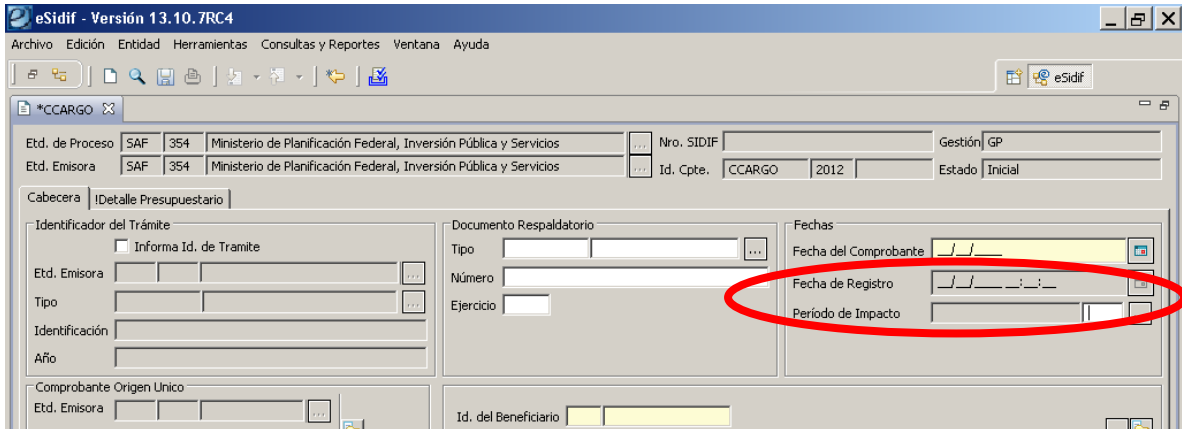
eSidif - Versión 13.10.7RC4

Archivo Edición Entidad Herramientas Consultas y Reportes Ventana Ayuda

eSidif

*CCARGO

Etd. de Proceso SAF 354 Ministerio de Planificación Federal, Inversión Pública y Servicios ... Nro. SIDIF Gestión GP

Etd. Emisora SAF 354 Ministerio de Planificación Federal, Inversión Pública y Servicios ... Id. Cpte. CCARGO 2012 Estado Inicial

Cabecera !Detalle Presupuestario

Identificador del Trámite

Informa Id. de Tramite

Etd. Emisora ...

Tipo ...

Identificación

Año

Documento Respaldatorio

Tipo ...

Número

Ejercicio

Fechas

Fecha del Comprobante __/__/____

Fecha de Registro __/__/____ __:__:__

Período de Impacto

Comprobante Origen Unico

Etd. Emisora ...

Id. del Beneficiario